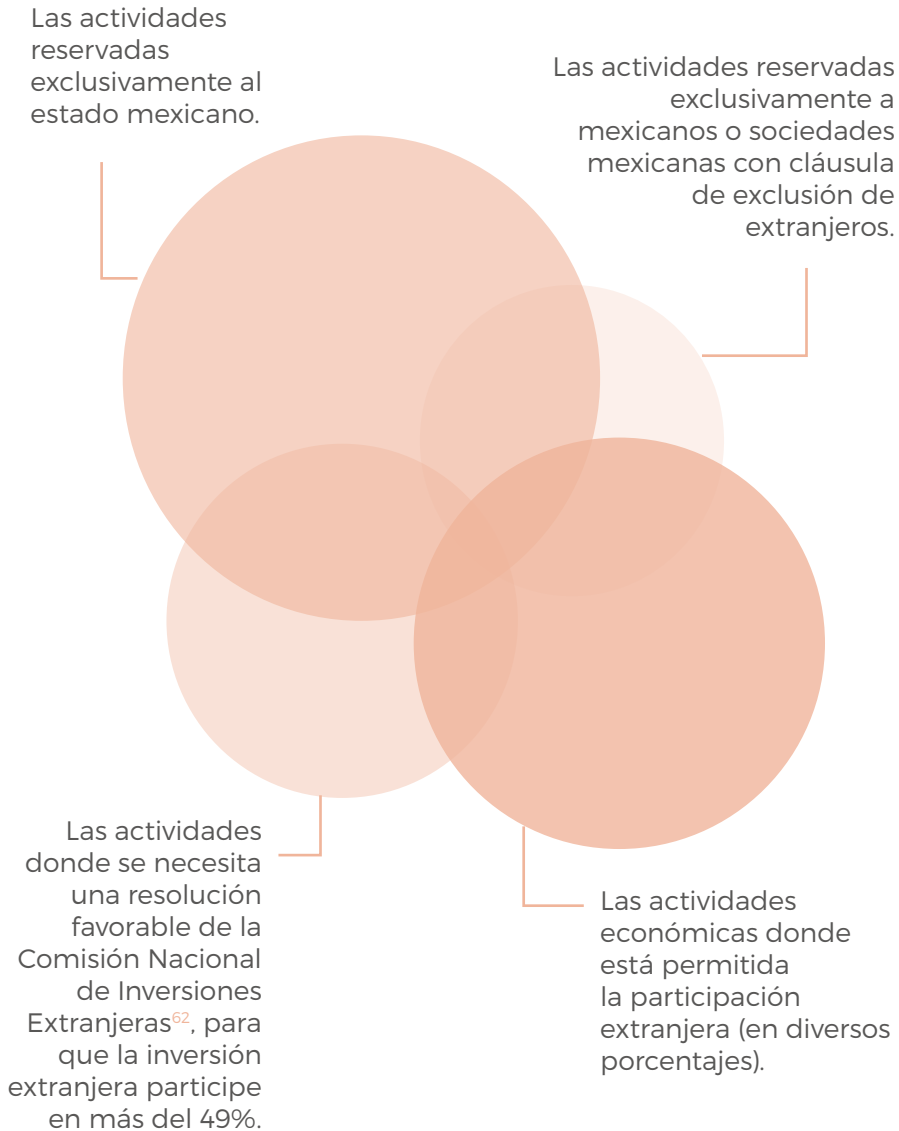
Las actividades reservadas exclusivamente al estado mexicano.

Las actividades reservadas exclusivamente a mexicanos o sociedades mexicanas con cláusula de exclusión de extranjeros.

Las actividades donde se necesita una resolución favorable de la Comisión Nacional de Inversiones Extranjeras$^{62}$, para que la inversión extranjera participe en más del 49%.

Las actividades económicas donde está permitida la participación extranjera (en diversos porcentajes).